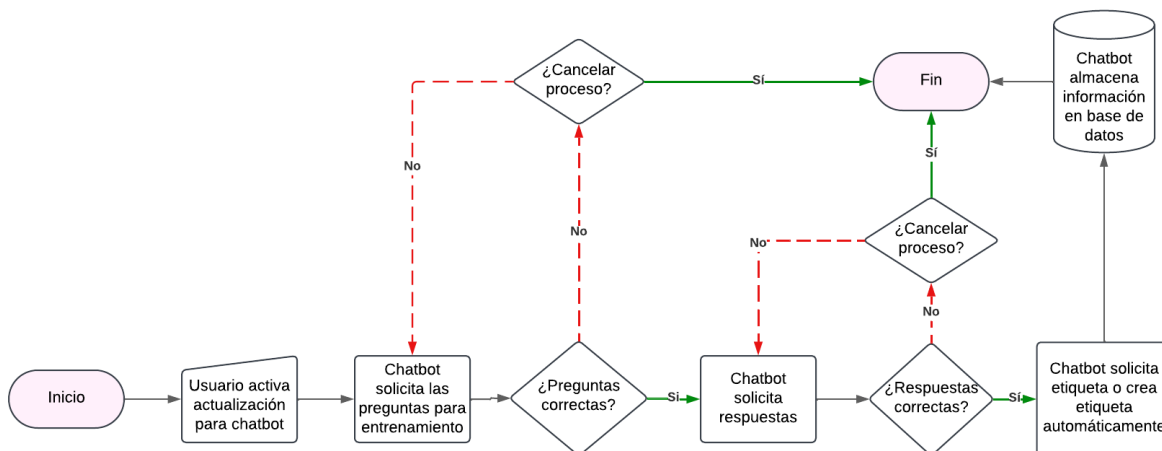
¿Cancelar proceso?

Sí

Fin

Chatbot almacena información en base de datos

No

No

Sí

No

¿Cancelar proceso?

No

Inicio

Usuario activa actualización para chatbot

Chatbot solicita las preguntas para entrenamiento

¿Preguntas correctas?

Si

Chatbot solicita respuestas

¿Respuestas correctas?

Sí

Chatbot solicita etiqueta o crea etiqueta automáticamente